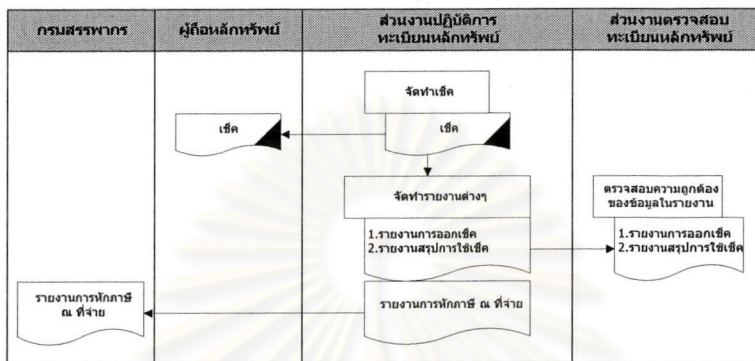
| กรมสรรพากร | ผู้ถือหลักทรัพย์ | ส่วนงานปฏิบัติการทะเบียนหลักทรัพย์ | ส่วนงานตรวจสอบทะเบียนหลักทรัพย์ |
|---|---|---|---|

จัดทำเช็ค

เช็ค

เช็ค

จัดทำรายงานต่างๆ

1.รายงานการออกเช็ค
2.รายงานสรุปการใช้เช็ค

ตรวจสอบความถูกต้องของข้อมูลในรายงาน

1.รายงานการออกเช็ค
2.รายงานสรุปการใช้เช็ค

รายงานการหักภาษี ณ ที่จ่าย

รายงานการหักภาษี ณ ที่จ่าย